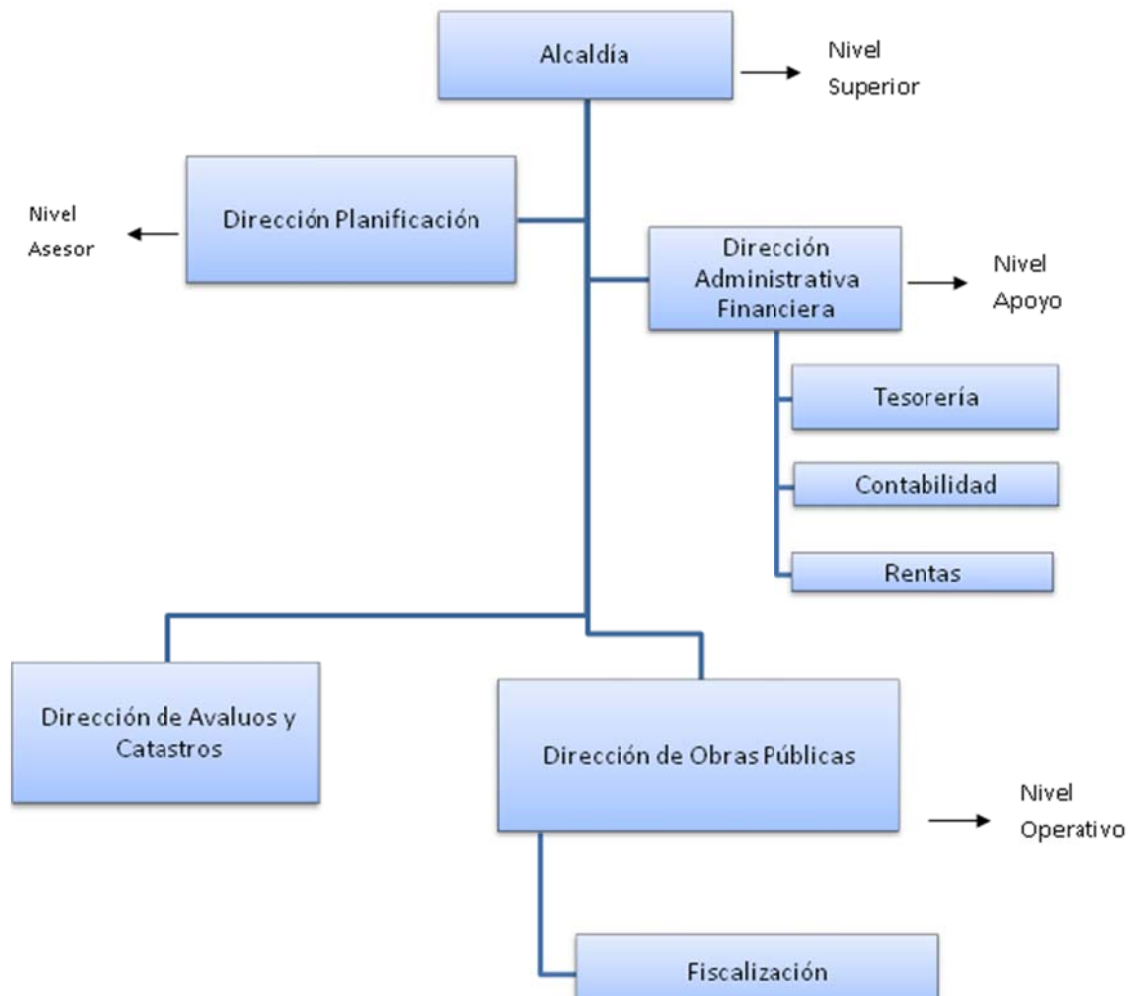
Alcaldía

Nivel Superior

Nivel Asesor

Dirección Planificación

Dirección Administrativa Financiera

Nivel Apoyo

Tesorería

Contabilidad

Rentas

Dirección de Avaluos y Catastros

Dirección de Obras Públicas

Nivel Operativo

Fiscalización